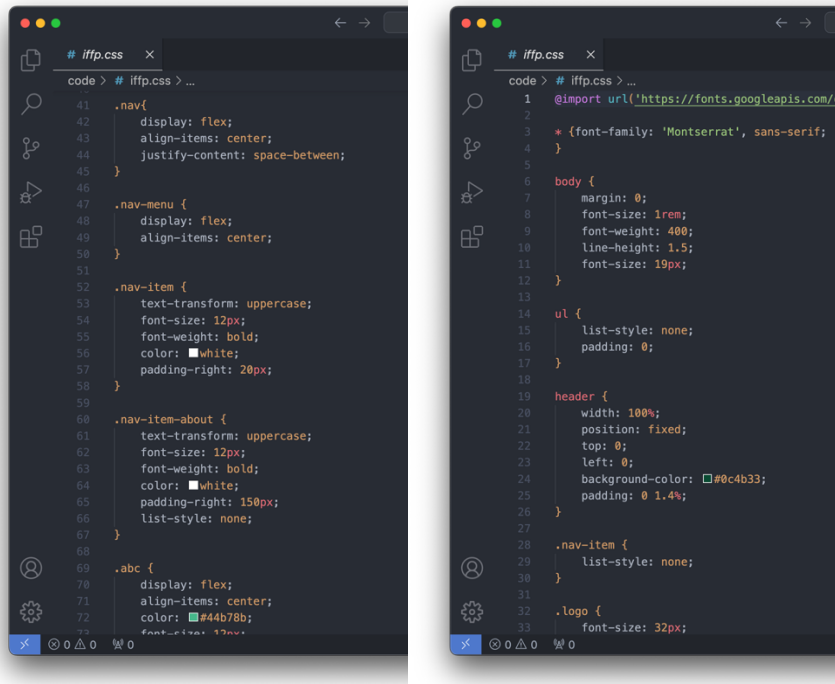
# iffp.css ×

code > # iffp.css > ...

41 .nav{
42 display: flex;
43 align-items: center;
44 justify-content: space-between;
45 }
46
47 .nav-menu {
48 display: flex;
49 align-items: center;
50 }
51
52 .nav-item {
53 text-transform: uppercase;
54 font-size: 12px;
55 font-weight: bold;
56 color: white;
57 padding-right: 20px;
58 }
59
60 .nav-item-about {
61 text-transform: uppercase;
62 font-size: 12px;
63 font-weight: bold;
64 color: white;
65 padding-right: 150px;
66 list-style: none;
67 }
68
69 .abc {
70 display: flex;
71 align-items: center;
72 color: #44b78b;
73 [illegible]

⊗ 0 ⚠ 0 ⩔ 0

# iffp.css ×

code > # iffp.css > ...

1 @import url('https://fonts.googleapis.com/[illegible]
2
3 * {font-family: 'Montserrat', sans-serif;
4 }
5
6 body {
7 margin: 0;
8 font-size: 1rem;
9 font-weight: 400;
10 line-height: 1.5;
11 font-size: 19px;
12 }
13
14 ul {
15 list-style: none;
16 padding: 0;
17 }
18
19 header {
20 width: 100%;
21 position: fixed;
22 top: 0;
23 left: 0;
24 background-color: #0c4b33;
25 padding: 0 1.4%;
26 }
27
28 .nav-item {
29 list-style: none;
30 }
31
32 .logo {
33 font-size: 32px;

⊗ 0 ⚠ 0 ⩔ 0